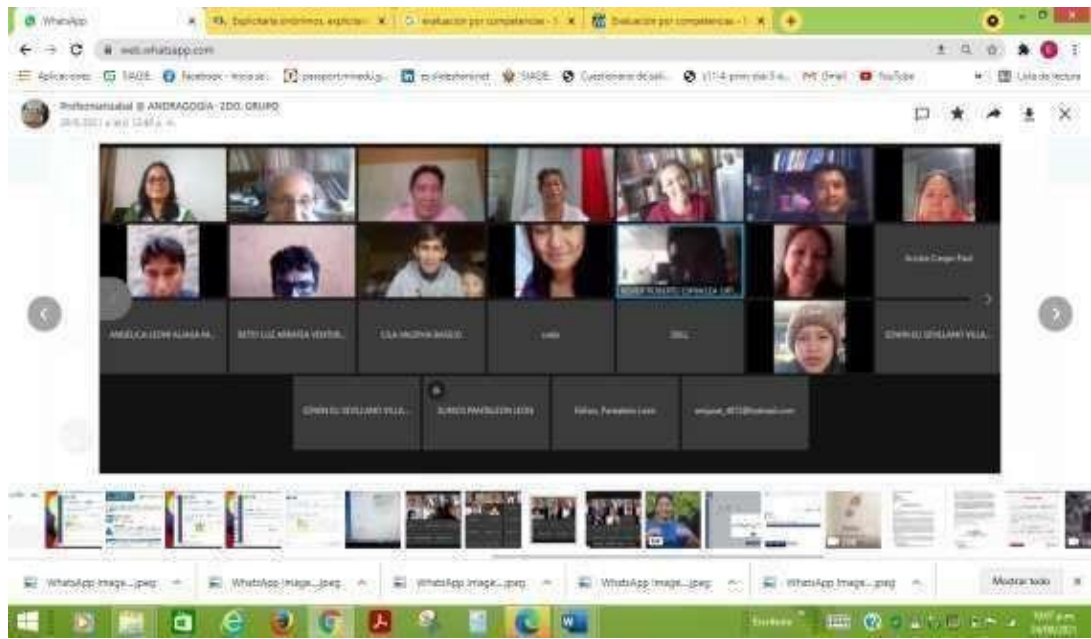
WhatsApp
Explicitario sinónimos, explicar
evaluación por competencias
Evaluación por competencias

web.whatsapp.com

Aplicaciones SIAGIE Facebook - Inicia se... passport.minedu.g... es.ilebeterinet SIAGIE Cuestionario de sali... Gmail YouTube Lista de lectura

Profesoramabel Ⓢ ANDRAGOGIA- 2DO. GRUPO
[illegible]

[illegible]
Arcides Congo Paul
ANGELICA LEONI ALIAGA PA...
BETSY LUZ ARANDA VENTUR...
CELA VALERIA BASILIO
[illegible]
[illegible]
EDWIN ELI SEVILLANO VILLA...
EDWIN ELI SEVILLANO VILLA...
EUNICE PANTALEON LEON
Fátima Pantaleon Leon
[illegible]@hotmail.com

WhatsApp Image....jpeg
WhatsApp Image....jpeg
WhatsApp Image....jpeg
WhatsApp Image....jpeg
WhatsApp Image....jpeg
Mostrar todo

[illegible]